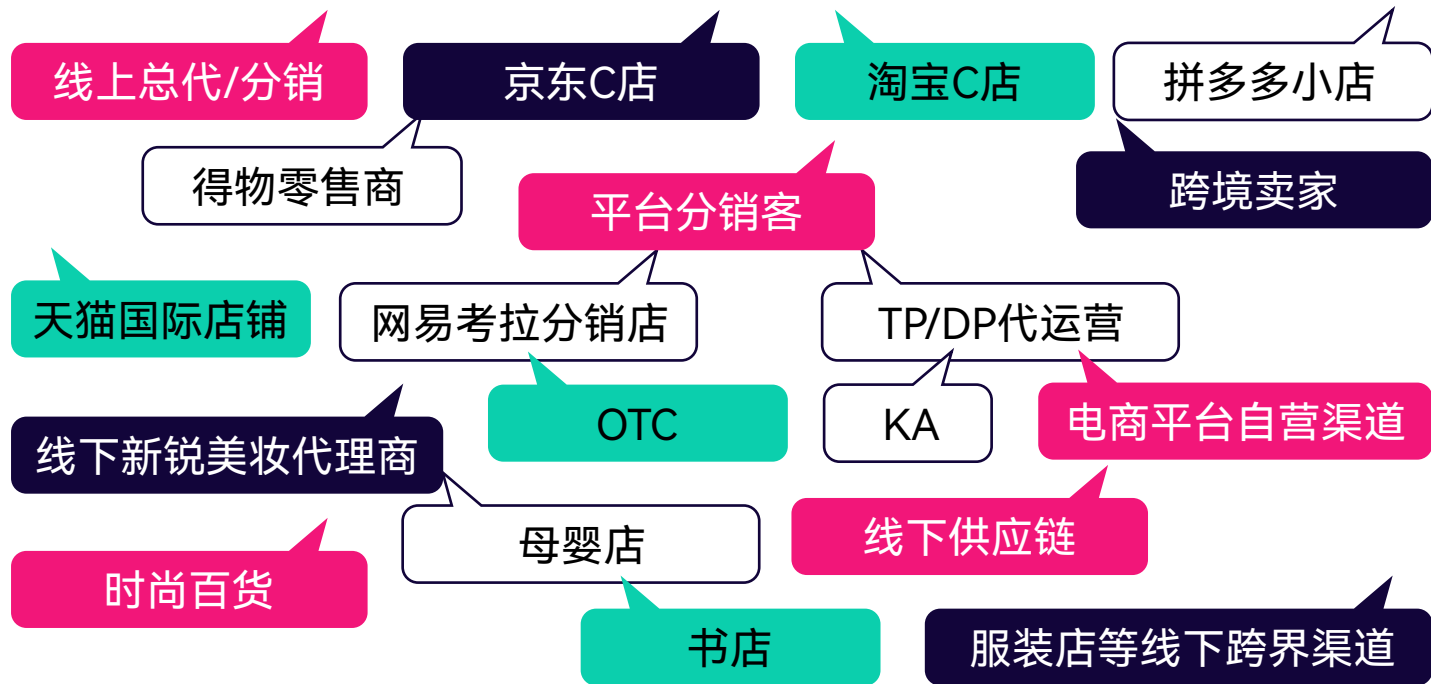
线上总代/分销

京东C店

淘宝C店

拼多多小店

得物零售商

平台分销客

跨境卖家

天猫国际店铺

网易考拉分销店

TP/DP代运营

OTC

KA

电商平台自营渠道

线下新锐美妆代理商

母婴店

线下供应链

时尚百货

书店

服装店等线下跨界渠道